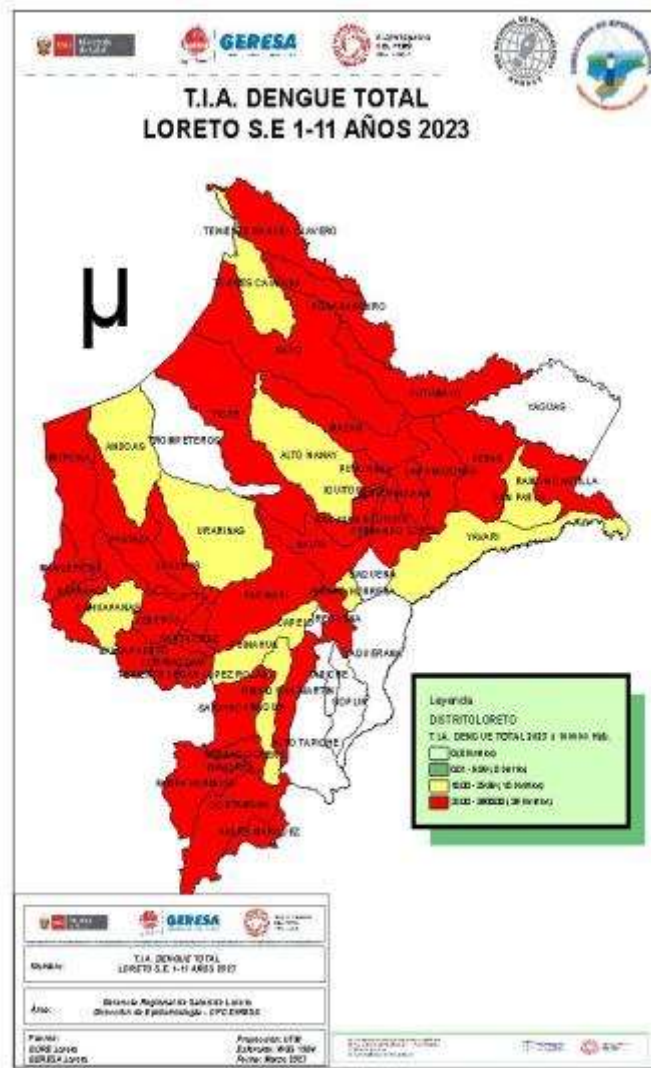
GERESA

T.I.A. DENGUE TOTAL
LORETO S.E 1-11 AÑOS 2023

μ

TENIENTE MANUEL CLAVERO
TORRES CAUSANA
PUTUMAYO
NAPO
YAGUAS
TIGRE
ANDOAS
TROMPETEROS
ALTO NANAY
MAZAN
PEBAS
SAN PABLO
RAMON CASTILLA
URARINAS
IQUITOS
BELEN
SAN JUAN BAUTISTA
FERNANDO LORES
YAVARI
PARINARI
SAQUENA
EMILIO SAN MARTIN
CAPELO
REQUENA
SOPLIN
JENARO HERRERA
ALTO TAPICHE
TAPICHE
MAQUIA
PAMPA HERMOSA
VARGAS GUERRA
CONTAMANA
PADRE MARQUEZ
INAHUAYA
CAHUAPANAS
BARRANCA
PASTAZA
MANSERICHE
MORONA
YURIMAGUAS

Leyenda
DISTRITOLORETO
T.I.A. DENGUE TOTAL 2023 x 10 000 Hab.
0,0 (8 distritos)
0,01 - 9,99 (0 distritos)
10,00 - 29,99 (10 distritos)
30,00 - 99999 (35 distritos)

GERESA

Nombre: T.I.A. DENGUE TOTAL LORETO S.E 1-11 AÑOS 2023

Área: Gerencia Regional de Salud de Loreto
Dirección de Epidemiología - CPC DIRESA

Fuente:
GORE Loreto
GERESA Loreto

Proyección: UTM
Extensión: WGS 1984
Fecha: Marzo 2023